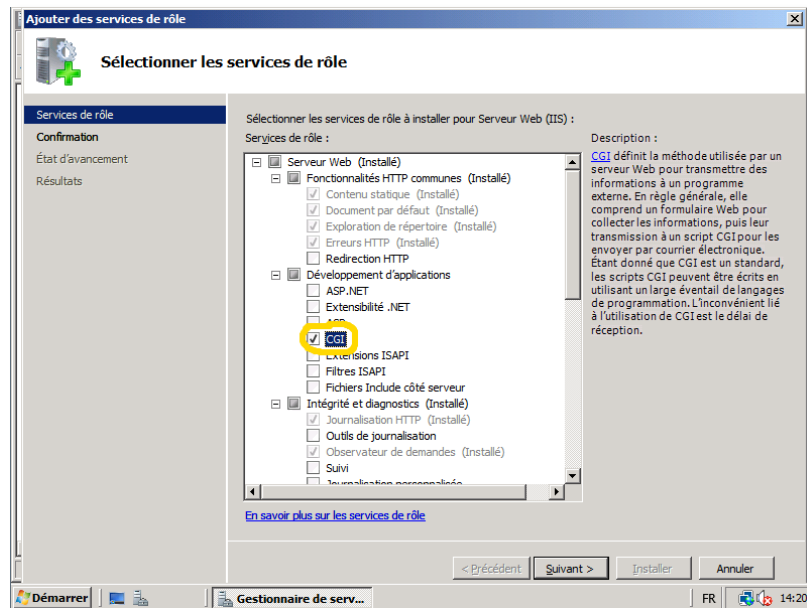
Ajouter des services de rôle

Sélectionner les services de rôle

Services de rôle
Confirmation
État d'avancement
Résultats

Sélectionner les services de rôle à installer pour Serveur Web (IIS) :
Services de rôle :

Serveur Web (Installé)
Fonctionnalités HTTP communes (Installé)
Contenu statique (Installé)
Document par défaut (Installé)
Exploration de répertoire (Installé)
Erreurs HTTP (Installé)
Redirection HTTP
Développement d'applications
ASP.NET
Extensibilité .NET
ASP
CGI
Extensions ISAPI
Filtres ISAPI
Fichiers Include côté serveur
Intégrité et diagnostics (Installé)
Journalisation HTTP (Installé)
Outils de journalisation
Observateur de demandes (Installé)
Suivi
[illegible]

Description :
CGI définit la méthode utilisée par un serveur Web pour transmettre des informations à un programme externe. En règle générale, elle comprend un formulaire Web pour collecter les informations, puis leur transmission à un script CGI pour les envoyer par courrier électronique. Étant donné que CGI est un standard, les scripts CGI peuvent être écrits en utilisant un large éventail de langages de programmation. L'inconvénient lié à l'utilisation de CGI est le délai de réception.

En savoir plus sur les services de rôle

< Précédent
Suivant >
Installer
Annuler

Démarrer
Gestionnaire de serv...
FR
14:20